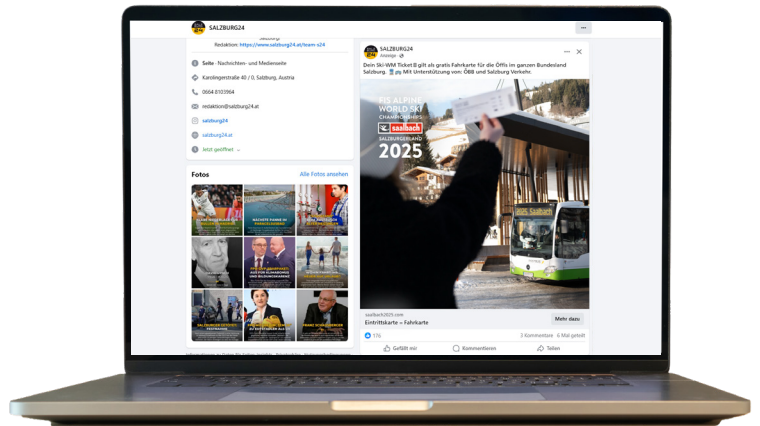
SALZBURG24

Redaktion: https://www.salzburg24.at/team-s24

Seite · Nachrichten- und Medienseite

Karolingerstraße 40 / 0, Salzburg, Austria

0664 0103964

redaktion@salzburg24.at

salzburg24

salzburg24.at

Jetzt geöffnet

Fotos

Alle Fotos ansehen

SALZBURG24

Anzeige

Dein Ski-WM Ticket gilt als gratis Fahrkarte für die Öffis im ganzen Bundesland Salzburg. Mit Unterstützung von: ÖBB und Salzburg Verkehr.

FIS ALPINE WORLD SKI CHAMPIONSHIPS saalbach SALZBURGERLAND 2025

saalbach2025.com

Eintrittskarte = Fahrkarte

Mehr dazu

176

3 Kommentare 6 Mal geteilt

Gefällt mir

Kommentieren

Teilen